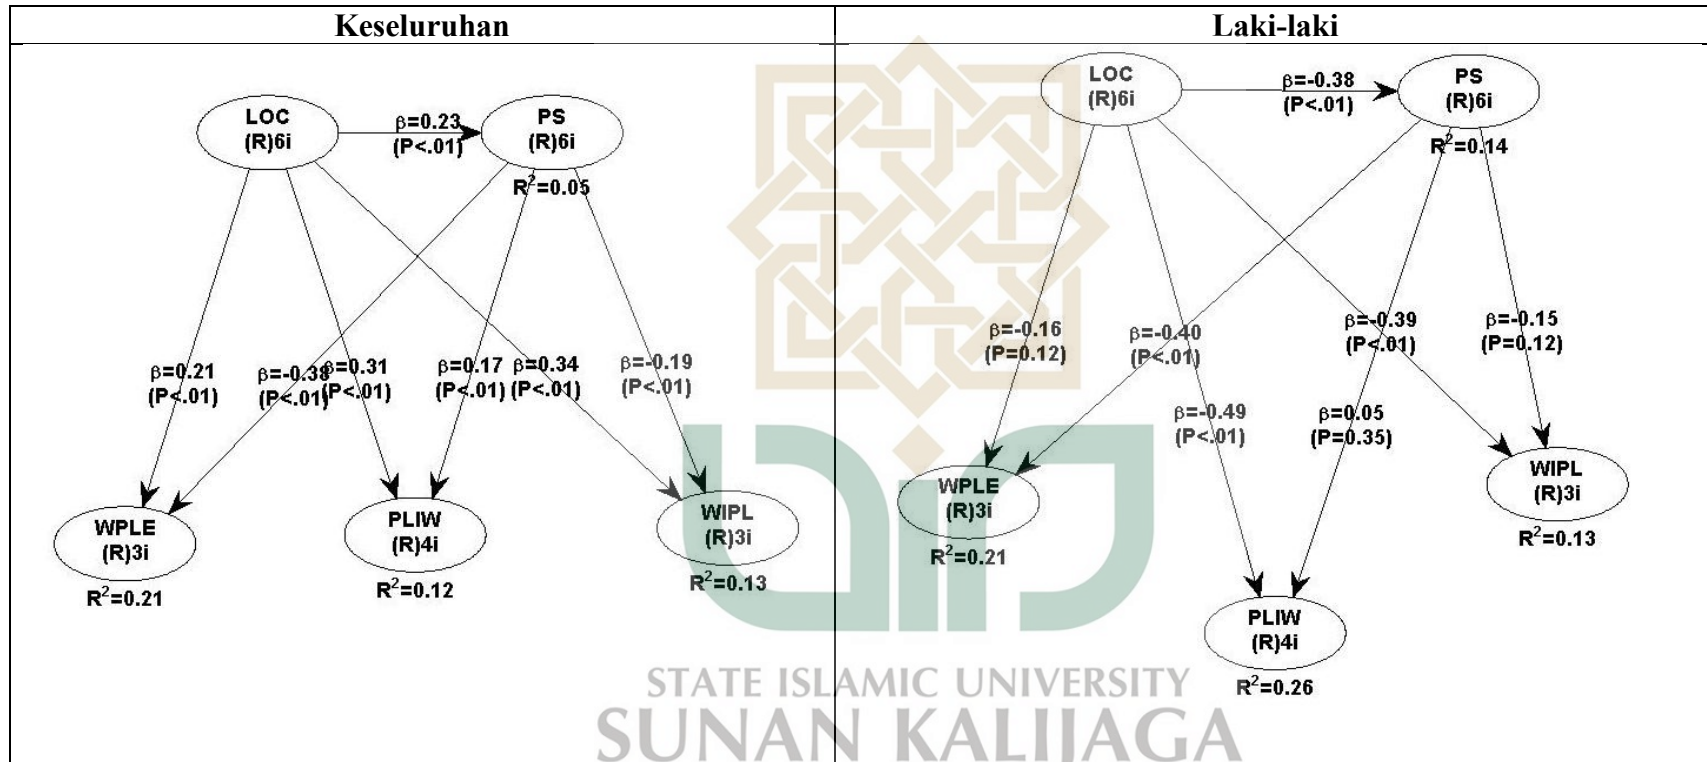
| Keseluruhan | Laki-laki |
|---|---|
| LOC (R)6i; $\beta$=0.23 (P<.01); PS (R)6i; $R^2$=0.05; $\beta$=0.21 (P<.01); $\beta$=-0.38 (P<.01); $\beta$=0.31 (P<.01); $\beta$=0.17 (P<.01); $\beta$=0.34 (P<.01); $\beta$=-0.19 (P<.01); WPLE (R)3i; $R^2$=0.21; PLIW (R)4i; $R^2$=0.12; WIPL (R)3i; $R^2$=0.13 | LOC (R)6i; $\beta$=-0.38 (P<.01); PS (R)6i; $R^2$=0.14; $\beta$=-0.16 (P=0.12); $\beta$=-0.40 (P<.01); $\beta$=-0.39 (P<.01); $\beta$=-0.15 (P=0.12); $\beta$=-0.49 (P<.01); $\beta$=0.05 (P=0.35); WPLE (R)3i; $R^2$=0.21; WIPL (R)3i; $R^2$=0.13; PLIW (R)4i; $R^2$=0.26 |

STATE ISLAMIC UNIVERSITY
SUNAN KALIJAGA